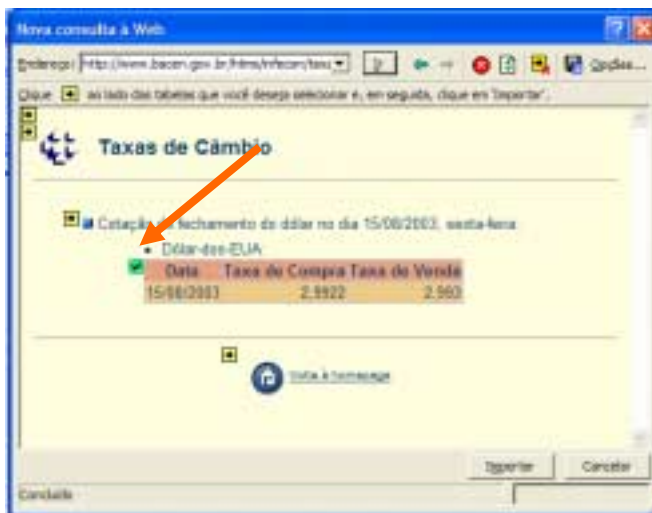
Nova consulta à Web

Endereço: http://www.bacen.gov.br/htms/infecon/taxa  Ir  Opções...

Clique ao lado das tabelas que você deseja selecionar e, em seguida, clique em 'Importar'.

Taxas de Câmbio

Cotação de fechamento do dólar no dia 15/08/2003, sexta-feira

Dólar-dos-EUA

| Data | Taxa de Compra | Taxa de Venda |
|---|---|---|
| 15/08/2003 | 2,9922 | 2,993 |

Volta à homepage

Importar  Cancelar

Concluído